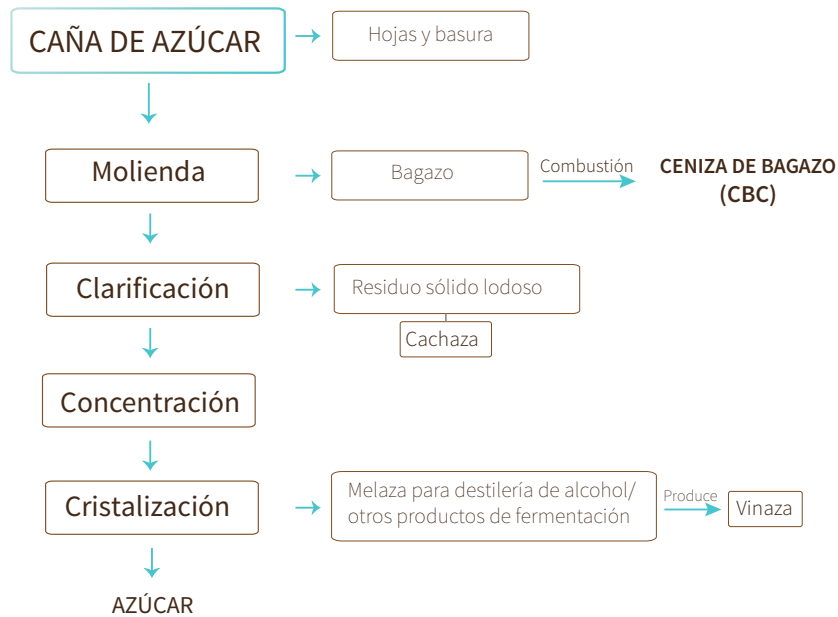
CAÑA DE AZÚCAR

Hojas y basura

Molienda

Bagazo

Combustión

CENIZA DE BAGAZO (CBC)

Clarificación

Residuo sólido lodoso

Cachaza

Concentración

Cristalización

Melaza para destilería de alcohol/ otros productos de fermentación

Produce

Vinaza

AZÚCAR